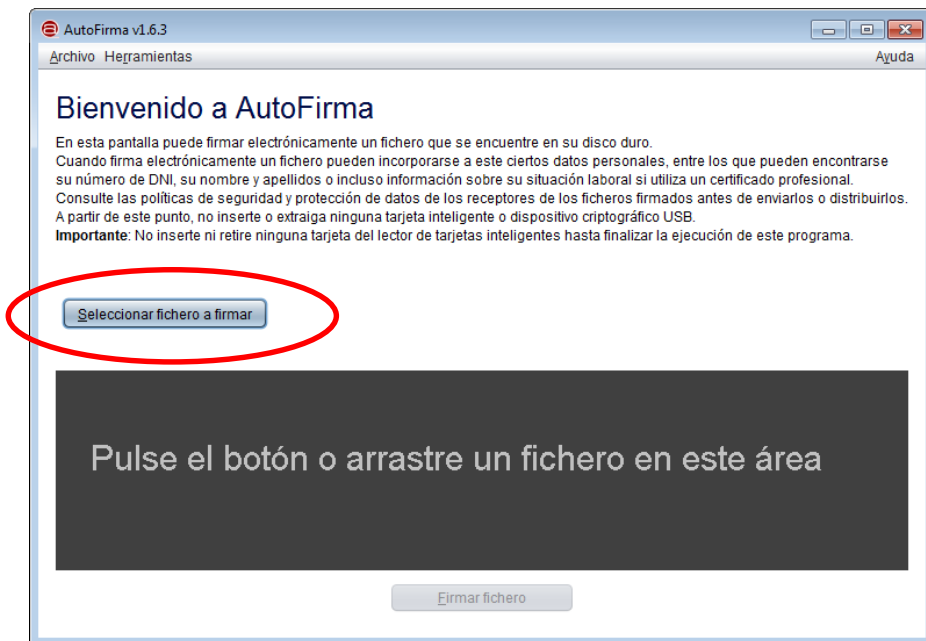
AutoFirma v1.6.3

Archivo Herramientas Ayuda

Bienvenido a AutoFirma

En esta pantalla puede firmar electrónicamente un fichero que se encuentre en su disco duro.
Cuando firma electrónicamente un fichero pueden incorporarse a este ciertos datos personales, entre los que pueden encontrarse su número de DNI, su nombre y apellidos o incluso información sobre su situación laboral si utiliza un certificado profesional.
Consulte las políticas de seguridad y protección de datos de los receptores de los ficheros firmados antes de enviarlos o distribuirlos.
A partir de este punto, no inserte o extraiga ninguna tarjeta inteligente o dispositivo criptográfico USB.
**Importante**: No inserte ni retire ninguna tarjeta del lector de tarjetas inteligentes hasta finalizar la ejecución de este programa.

Seleccionar fichero a firmar

Pulse el botón o arrastre un fichero en este área

Firmar fichero